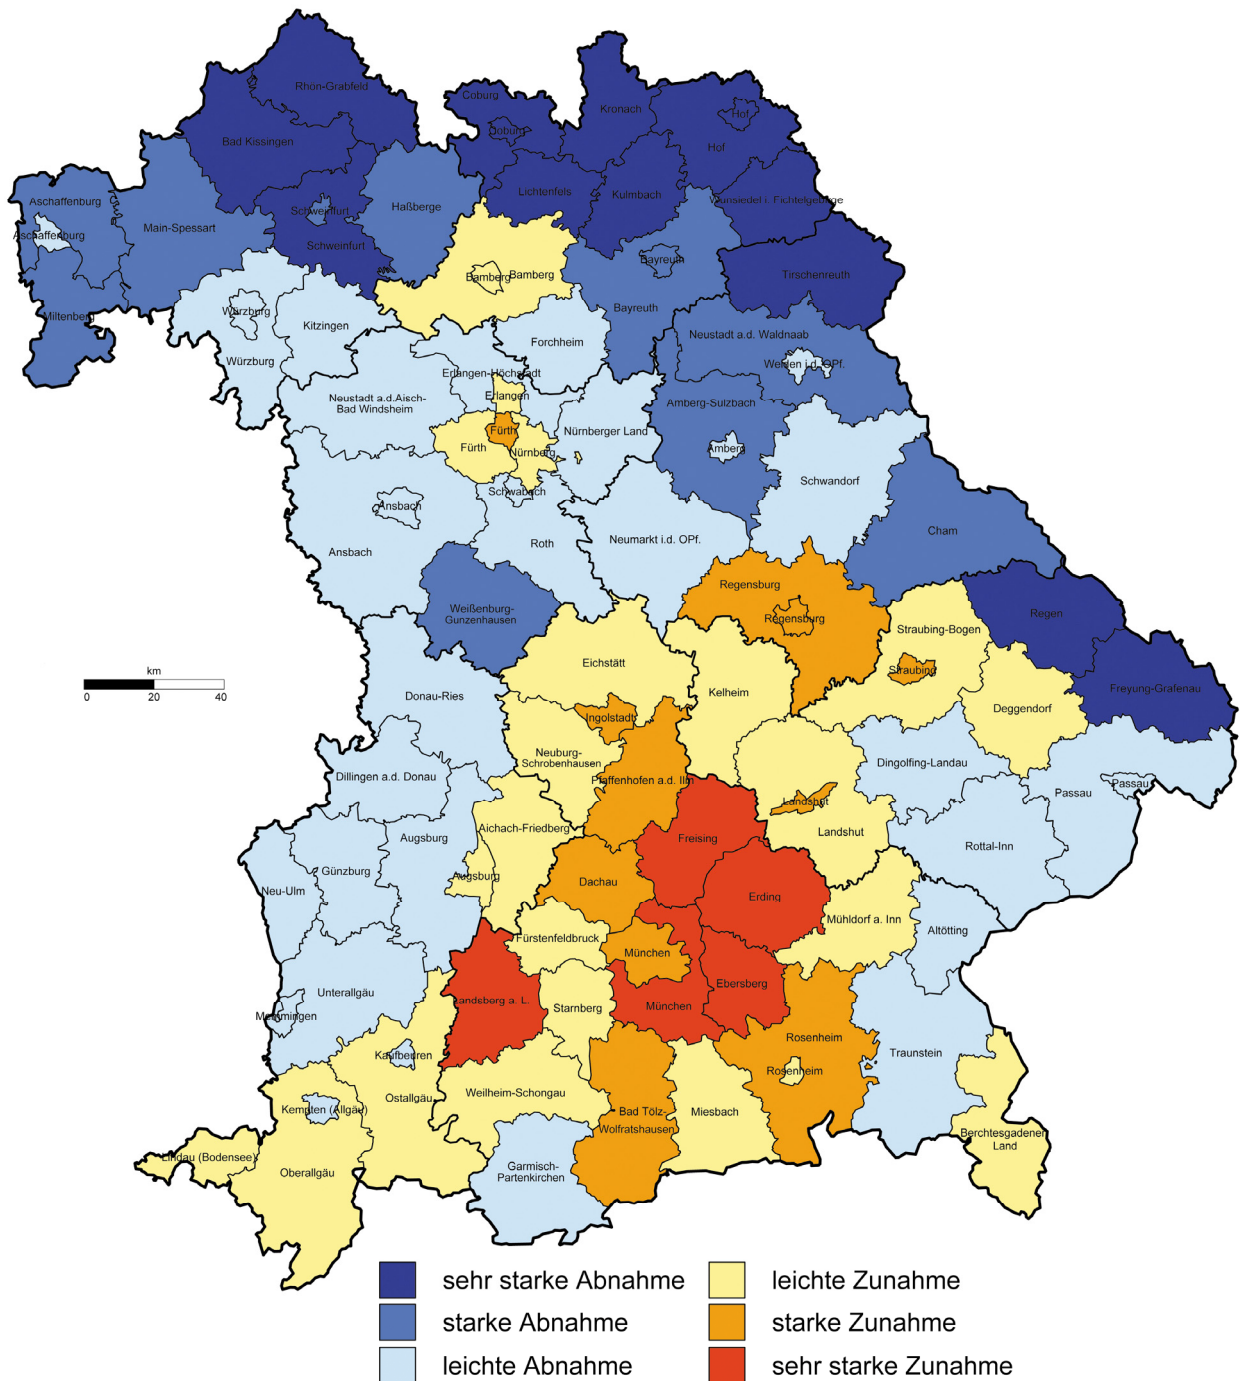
Rhön-Grabfeld
Bad Kissingen
Coburg
Coburg
Kronach
Hof
Hof
Lichtenfels
Kulmbach
Wunsiedel i. Fichtelgebirge
Aschaffenburg
Aschaffenburg
Main-Spessart
Schweinfurt
Schweinfurt
Haßberge
Bamberg
Bamberg
Bayreuth
Bayreuth
Tirschenreuth
Miltenberg
Würzburg
Würzburg
Kitzingen
Forchheim
Neustadt a.d. Waldnaab
Weiden i.d. OPf.
Erlangen-Höchstadt
Erlangen
Neustadt a.d.Aisch-Bad Windsheim
Amberg-Sulzbach
Fürth
Fürth
Nürnberg
Nürnberger Land
Amberg
Schwabach
Ansbach
Schwandorf
Ansbach
Roth
Neumarkt i.d. OPf.
Cham
Regensburg
Regensburg
Weißenburg-Gunzenhausen
Regen
Straubing-Bogen
Straubing
km
0
20
40
Eichstätt
Kelheim
Freyung-Grafenau
Donau-Ries
Ingolstadt
Deggendorf
Neuburg-Schrobenhausen
Pfaffenhofen a.d. Ilm
Dingolfing-Landau
Dillingen a.d. Donau
Passau
Passau
Landshut
Aichach-Friedberg
Augsburg
Freising
Landshut
Rottal-Inn
Neu-Ulm
Günzburg
Augsburg
Dachau
Erding
Mühldorf a. Inn
Fürstenfeldbruck
Altötting
München
Unterallgäu
Landsberg a. L.
Starnberg
München
Ebersberg
Memmingen
Kaufbeuren
Rosenheim
Traunstein
Rosenheim
Ostallgäu
Kempten (Allgäu)
Weilheim-Schongau
Bad Tölz-Wolfratshausen
Miesbach
Berchtesgadener Land
Lindau (Bodensee)
Oberallgäu
Garmisch-Partenkirchen

sehr starke Abnahme
starke Abnahme
leichte Abnahme
leichte Zunahme
starke Zunahme
sehr starke Zunahme